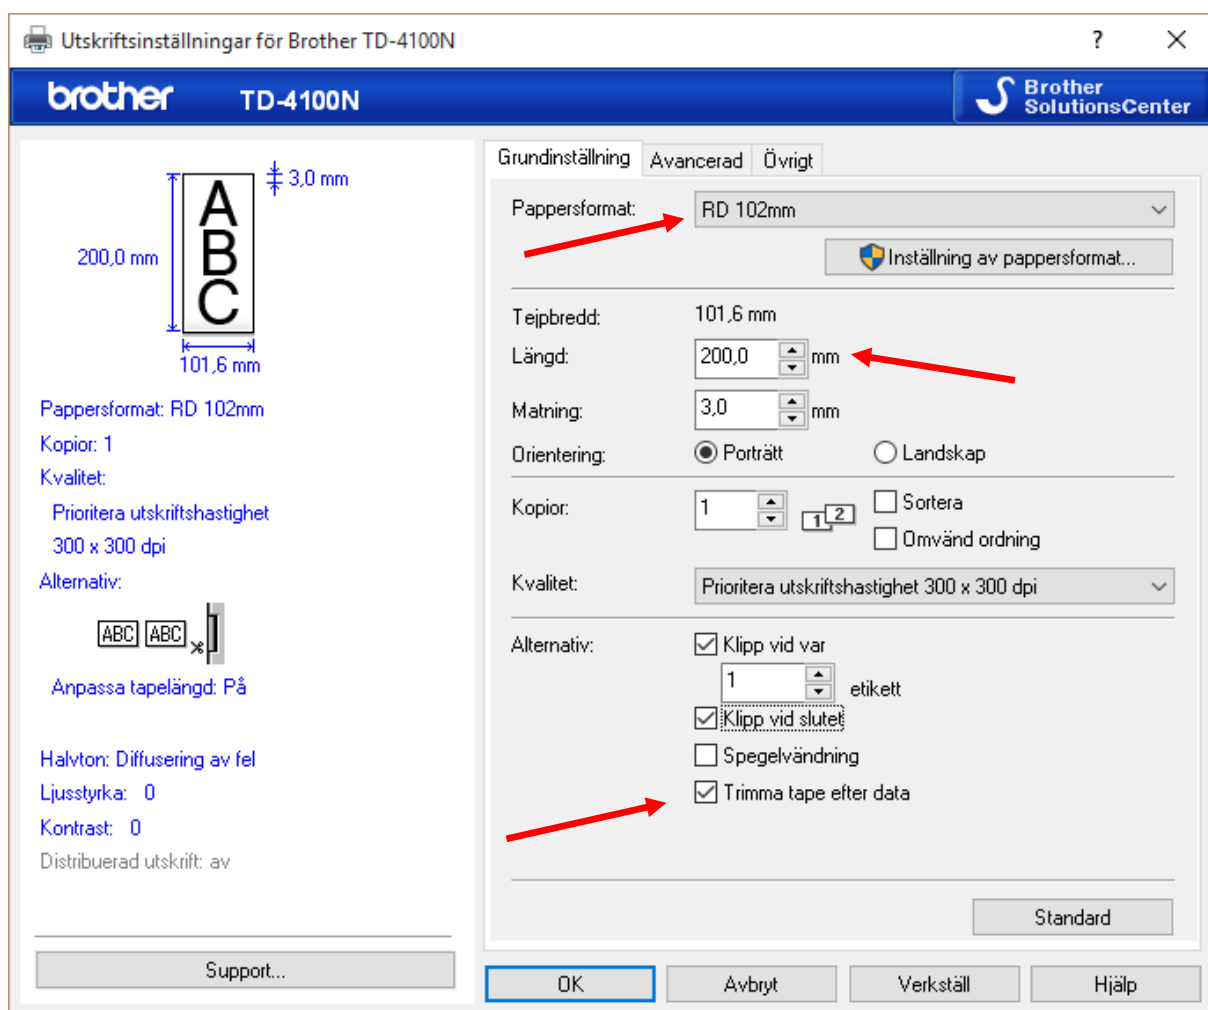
Utskriftsinställningar för Brother TD-4100N

?

brother TD-4100N

Brother SolutionsCenter

3,0 mm

200,0 mm

ABC

101,6 mm

Pappersformat: RD 102mm

Kopior: 1

Kvalitet:

Prioritera utskriftshastighet

300 x 300 dpi

Alternativ:

ABC ABC

Anpassa tapelängd: På

Halvton: Diffusering av fel

Ljusstyrka: 0

Kontrast: 0

Distribuerad utskrift: av

Support...

Grundinställning | Avancerad | Övrigt

Pappersformat: RD 102mm

Inställning av pappersformat...

Tejpbredd: 101,6 mm

Längd: 200,0 mm

Matning: 3,0 mm

Orientering: Porträtt Landskap

Kopior: 1 Sortera Omvänd ordning

Kvalitet: Prioritera utskriftshastighet 300 x 300 dpi

Alternativ: Klipp vid var 1 etikett

Klipp vid slutet

Spegelvändning

Trimma tape efter data

Standard

OK Avbryt Verkställ Hjälp